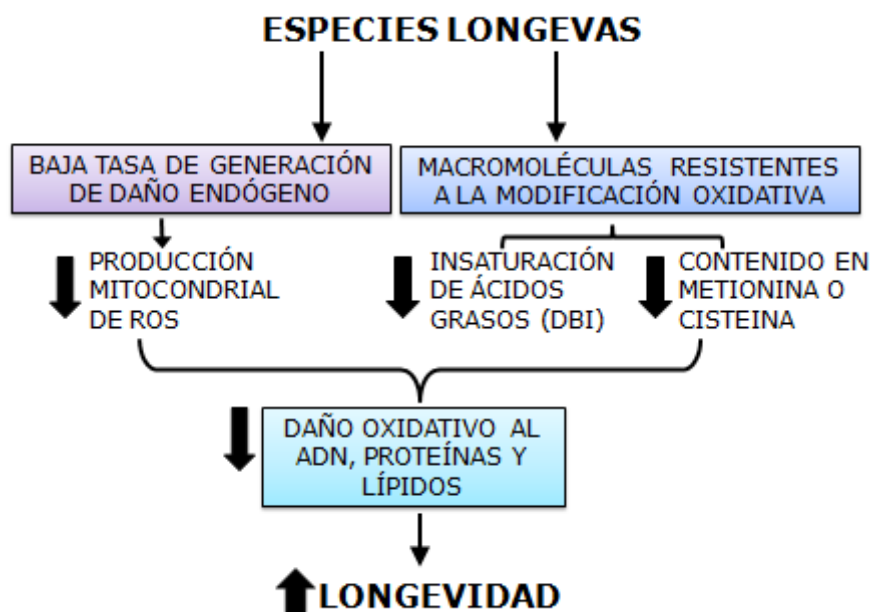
ESPECIES LONGEVAS

BAJA TASA DE GENERACIÓN DE DAÑO ENDÓGENO

MACROMOLÉCULAS RESISTENTES A LA MODIFICACIÓN OXIDATIVA

PRODUCCIÓN MITOCONDRIAL DE ROS

INSATURACIÓN DE ÁCIDOS GRASOS (DBI)

CONTENIDO EN METIONINA O CISTEINA

DAÑO OXIDATIVO AL ADN, PROTEÍNAS Y LÍPIDOS

LONGEVIDAD